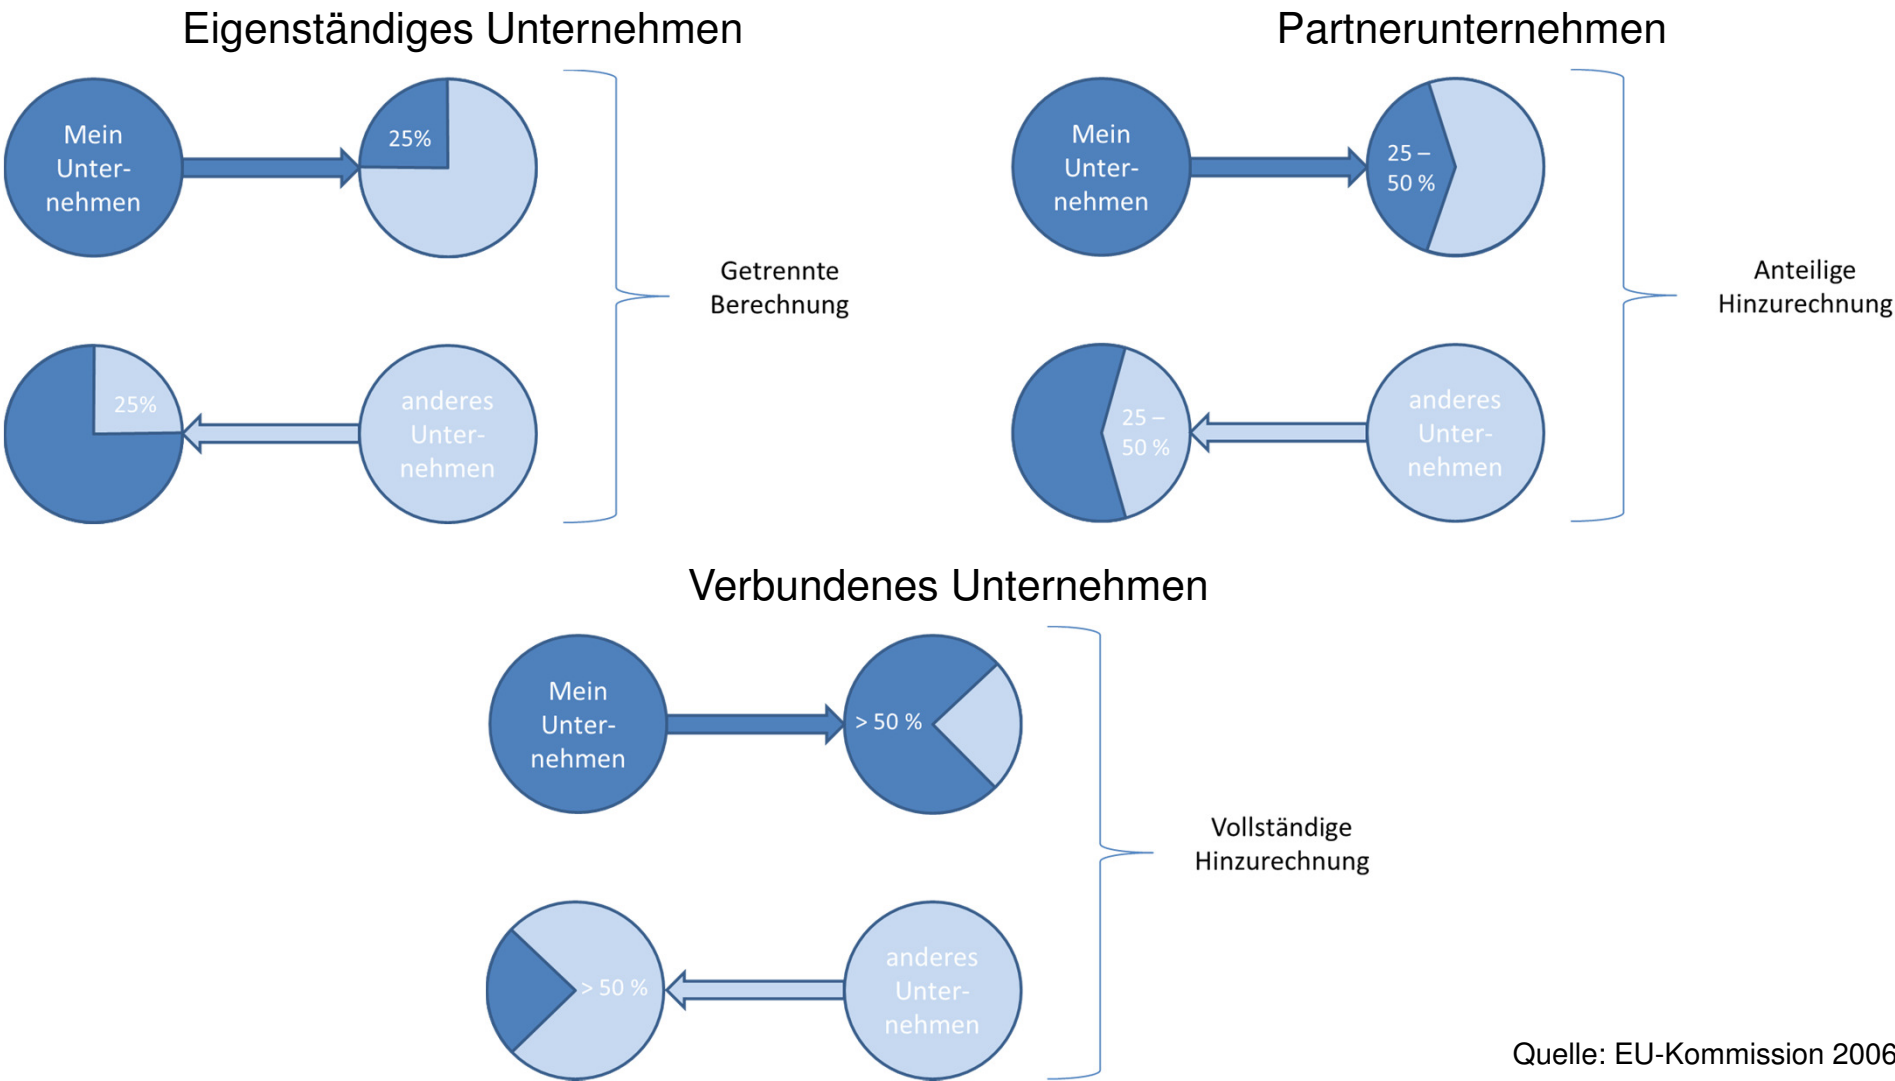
Eigenständiges Unternehmen

Mein Unternehmen

25%

25%

anderes Unternehmen

Getrennte Berechnung

Partnerunternehmen

Mein Unternehmen

25 – 50 %

25 – 50 %

anderes Unternehmen

Anteilige Hinzurechnung

Verbundenes Unternehmen

Mein Unternehmen

> 50 %

> 50 %

anderes Unternehmen

Vollständige Hinzurechnung

Quelle: EU-Kommission 2006